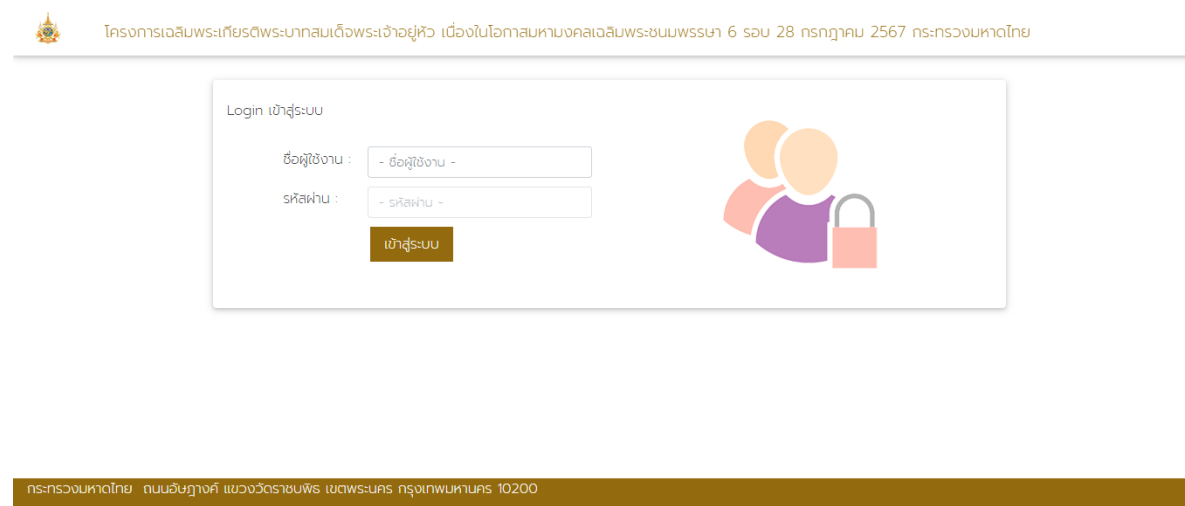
โครงการเฉลิมพระเกียรติพระบาทสมเด็จพระเจ้าอยู่หัว เนื่องในโอกาสมหามงคลเฉลิมพระชนมพรรษา 6 รอบ 28 กรกฎาคม 2567 กระทรวงมหาดไทย

Login เข้าสู่ระบบ

ชื่อผู้ใช้งาน : - ชื่อผู้ใช้งาน -

รหัสผ่าน : - รหัสผ่าน -

เข้าสู่ระบบ

กระทรวงมหาดไทย ถนนอัษฎางค์ แขวงวัดราชบพิธ เขตพระนคร กรุงเทพมหานคร 10200